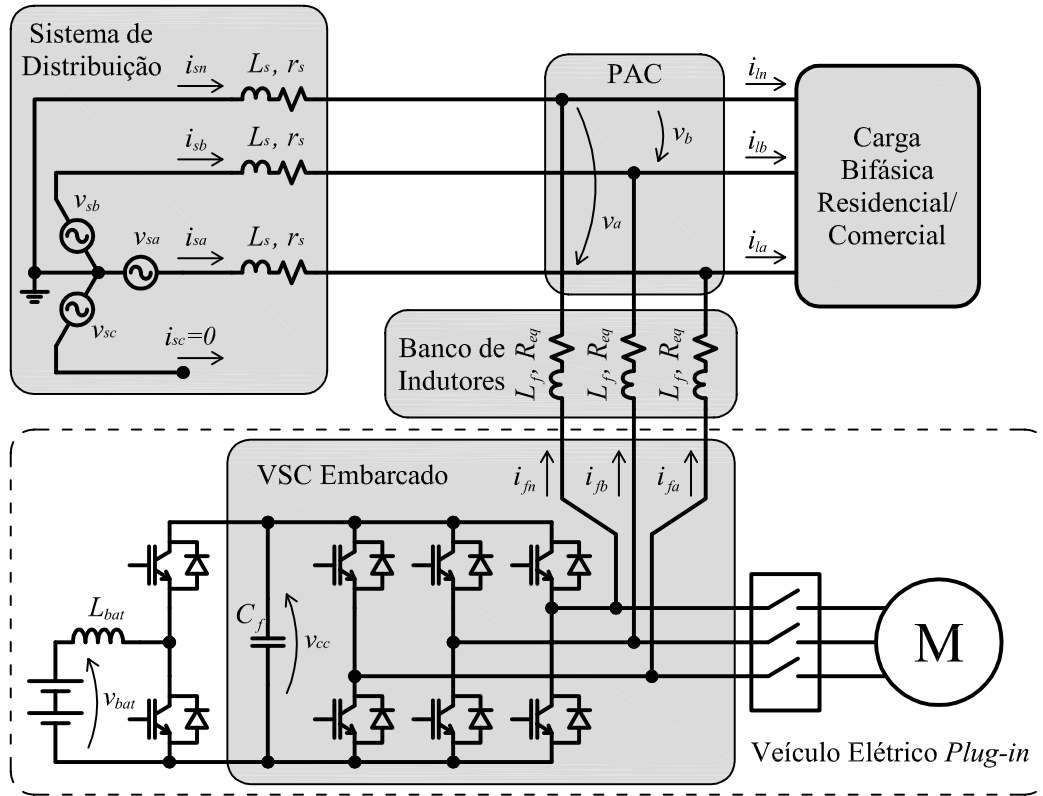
Sistema de Distribuição

$i_{sn}$ $L_s$, $r_s$

$i_{sb}$ $L_s$, $r_s$

$v_{sb}$

$v_{sa}$ $i_{sa}$ $L_s$, $r_s$

$v_{sc}$

$i_{sc}=0$

PAC

$v_b$

$v_a$

$i_{ln}$

$i_{lb}$

$i_{la}$

Carga Bifásica Residencial/ Comercial

Banco de Indutores

$L_f$, $R_{eq}$ $L_f$, $R_{eq}$ $L_f$, $R_{eq}$

VSC Embarcado

$i_{fn}$ $i_{fb}$ $i_{fa}$

$L_{bat}$

$v_{bat}$

$C_f$

$v_{cc}$

M

Veículo Elétrico *Plug-in*